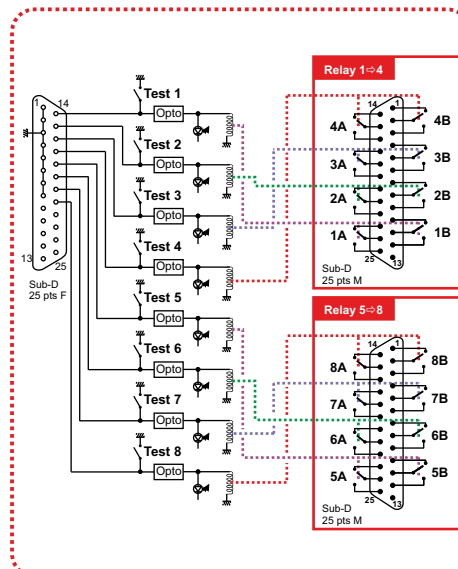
Relay 1⇨4

Relay 5⇨8

1
14
13
25
Sub-D
25 pts F

Test 1
Opto
Test 2
Opto
Test 3
Opto
Test 4
Opto
Test 5
Opto
Test 6
Opto
Test 7
Opto
Test 8
Opto

14
1
4A
4B
3A
3B
2A
2B
1A
1B
25
13
Sub-D
25 pts M

14
1
8A
8B
7A
7B
6A
6B
5A
5B
25
13
Sub-D
25 pts M